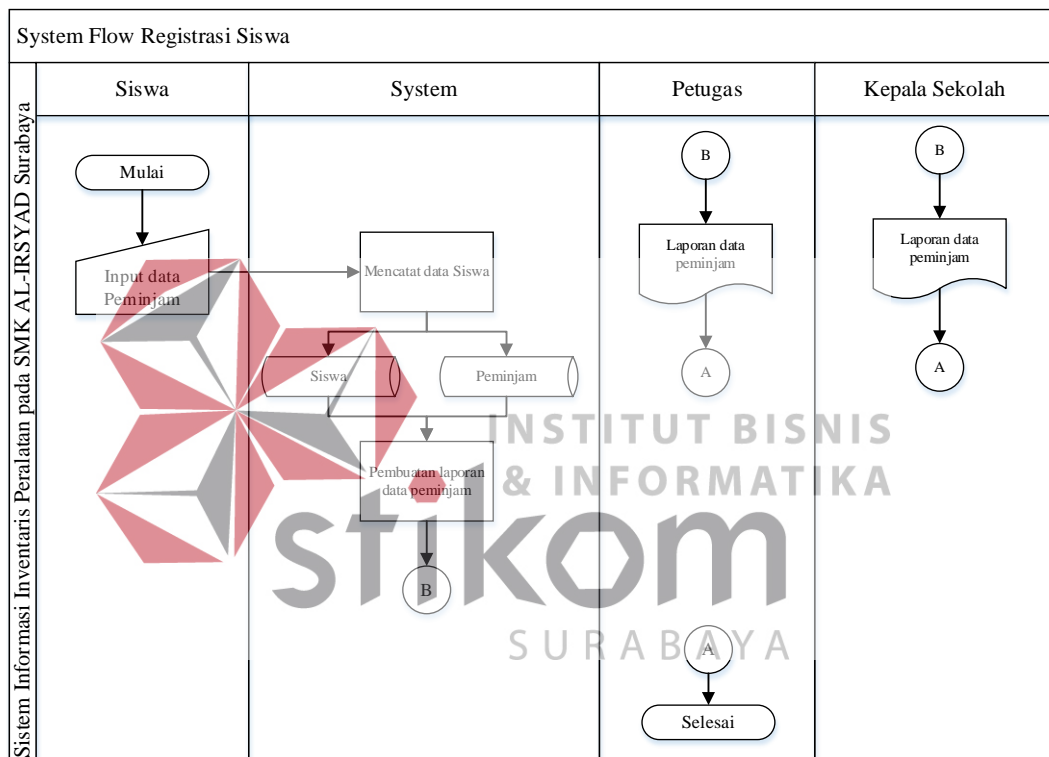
System Flow Registrasi Siswa

Sistem Informasi Inventaris Peralatan pada SMK AL-IRSYAD Surabaya

| Siswa | System | Petugas | Kepala Sekolah |
|---|---|---|---|

Mulai

Input data Peminjam

Mencatat data Siswa

Siswa

Peminjam

Pembuatan laporan data peminjam

B

B

Laporan data peminjam

A

B

Laporan data peminjam

A

A

Selesai

INSTITUT BISNIS & INFORMATIKA

stikom

SURABAYA